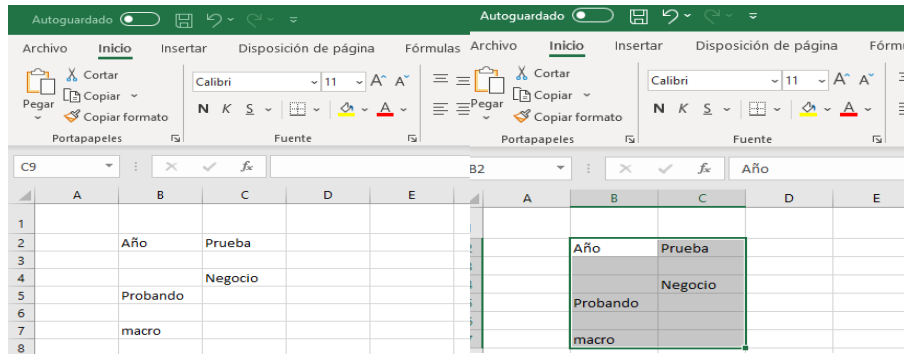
Autoguardado

Archivo Inicio Insertar Disposición de página Fórmulas

Cortar
Copiar
Pegar
Copiar formato
Portapapeles

Calibri 11
N K S
Fuente

C9 $f_x$

| | A | B | C | D | E |
|---|---|---|---|---|---|
| 1 | | | | | |
| 2 | | Año | Prueba | | |
| 3 | | | | | |
| 4 | | | Negocio | | |
| 5 | | Probando | | | |
| 6 | | | | | |
| 7 | | macro | | | |
| 8 | | | | | |

Autoguardado

Archivo Inicio Insertar Disposición de página Fórmu

Cortar
Copiar
Pegar
Copiar formato
Portapapeles

Calibri 11
N K S
Fuente

B2 $f_x$ Año

| | A | B | C | D | E |
|---|---|---|---|---|---|
| | | Año | Prueba | | |
| | | | | | |
| | | | Negocio | | |
| | | Probando | | | |
| | | | | | |
| | | macro | | | |